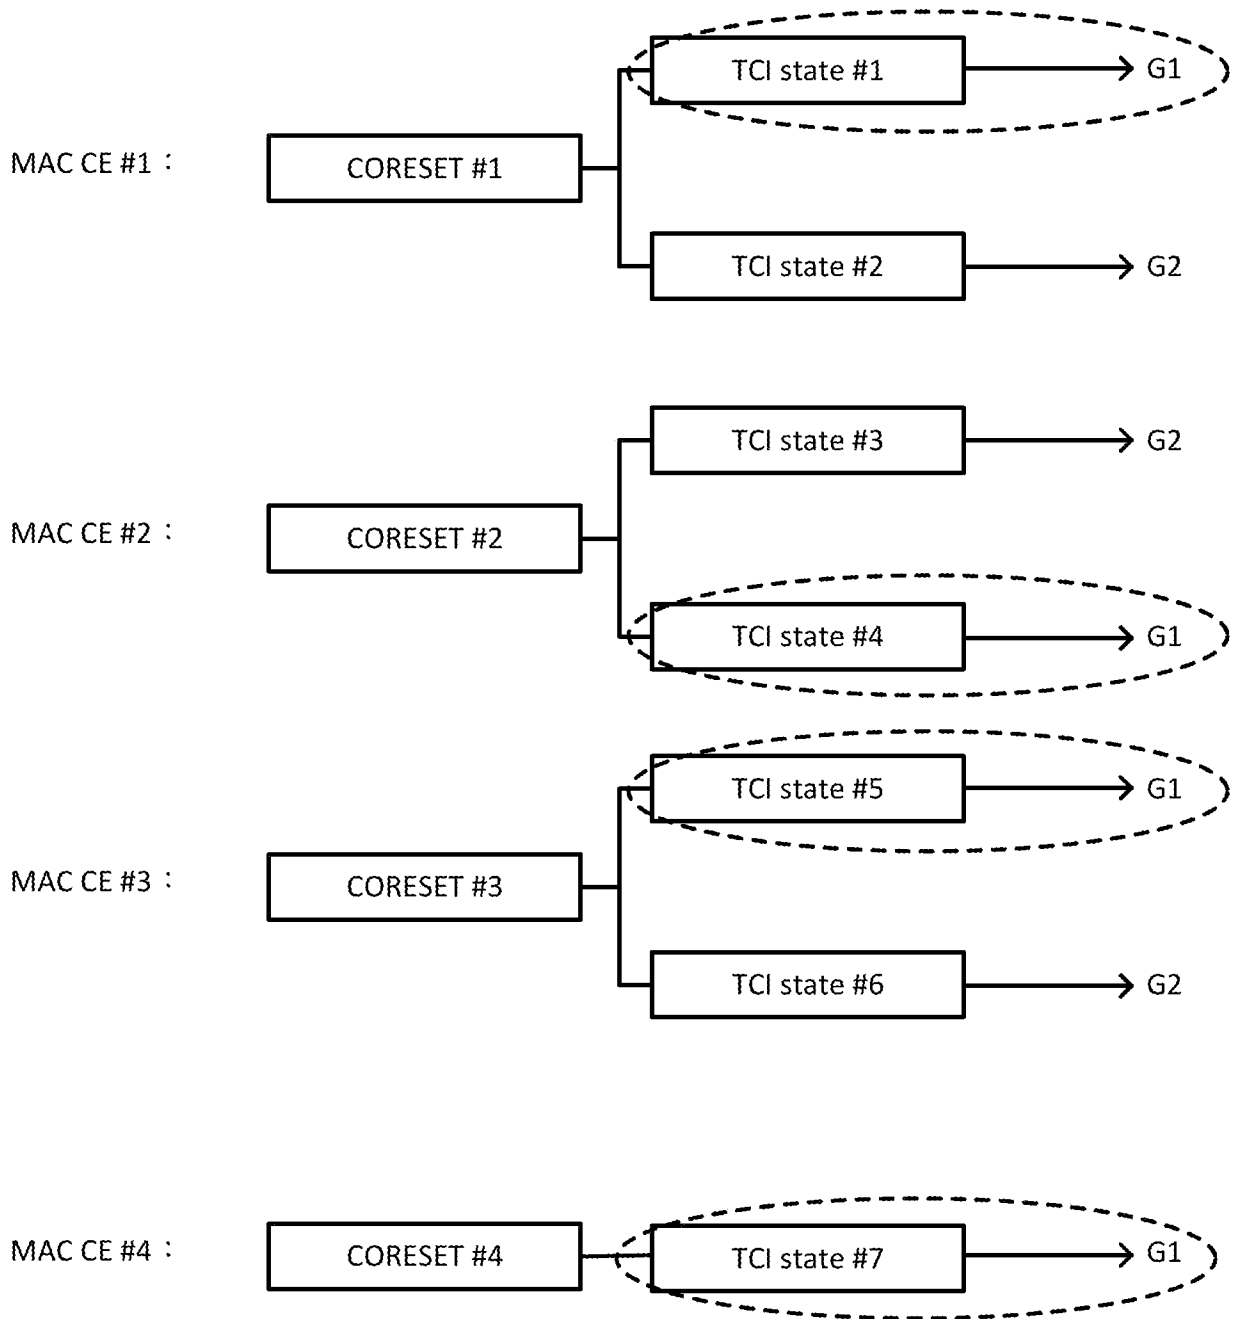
MAC CE #1：

CORESET #1

TCI state #1

G1

TCI state #2

G2

MAC CE #2：

CORESET #2

TCI state #3

G2

TCI state #4

G1

MAC CE #3：

CORESET #3

TCI state #5

G1

TCI state #6

G2

MAC CE #4：

CORESET #4

TCI state #7

G1